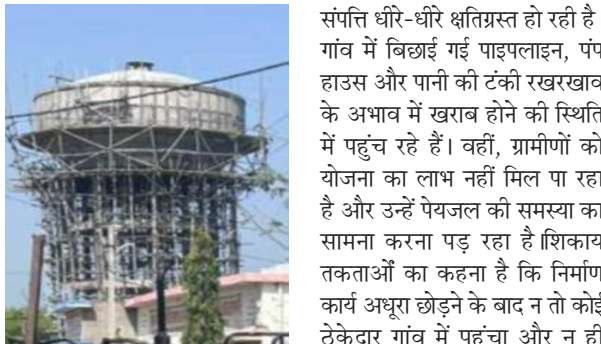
संपत्ति धीरे-धीरे क्षतिग्रस्त हो रही है। गांव में बिछाई गई पाइपलाइन, पंप हाउस और पानी की टंकी रखरखाव के अभाव में खराब होने की स्थिति में पहुंच रहे हैं। वहीं, ग्रामीणों को योजना का लाभ नहीं मिल पा रहा है और उन्हें पेयजल की समस्या का सामना करना पड़ रहा है।शिकाय तकताओं का कहना है कि निर्माण कार्य अधूरा छोड़ने के बाद न तो कोई ठेकेदार गांव में पहुंचा और न ही